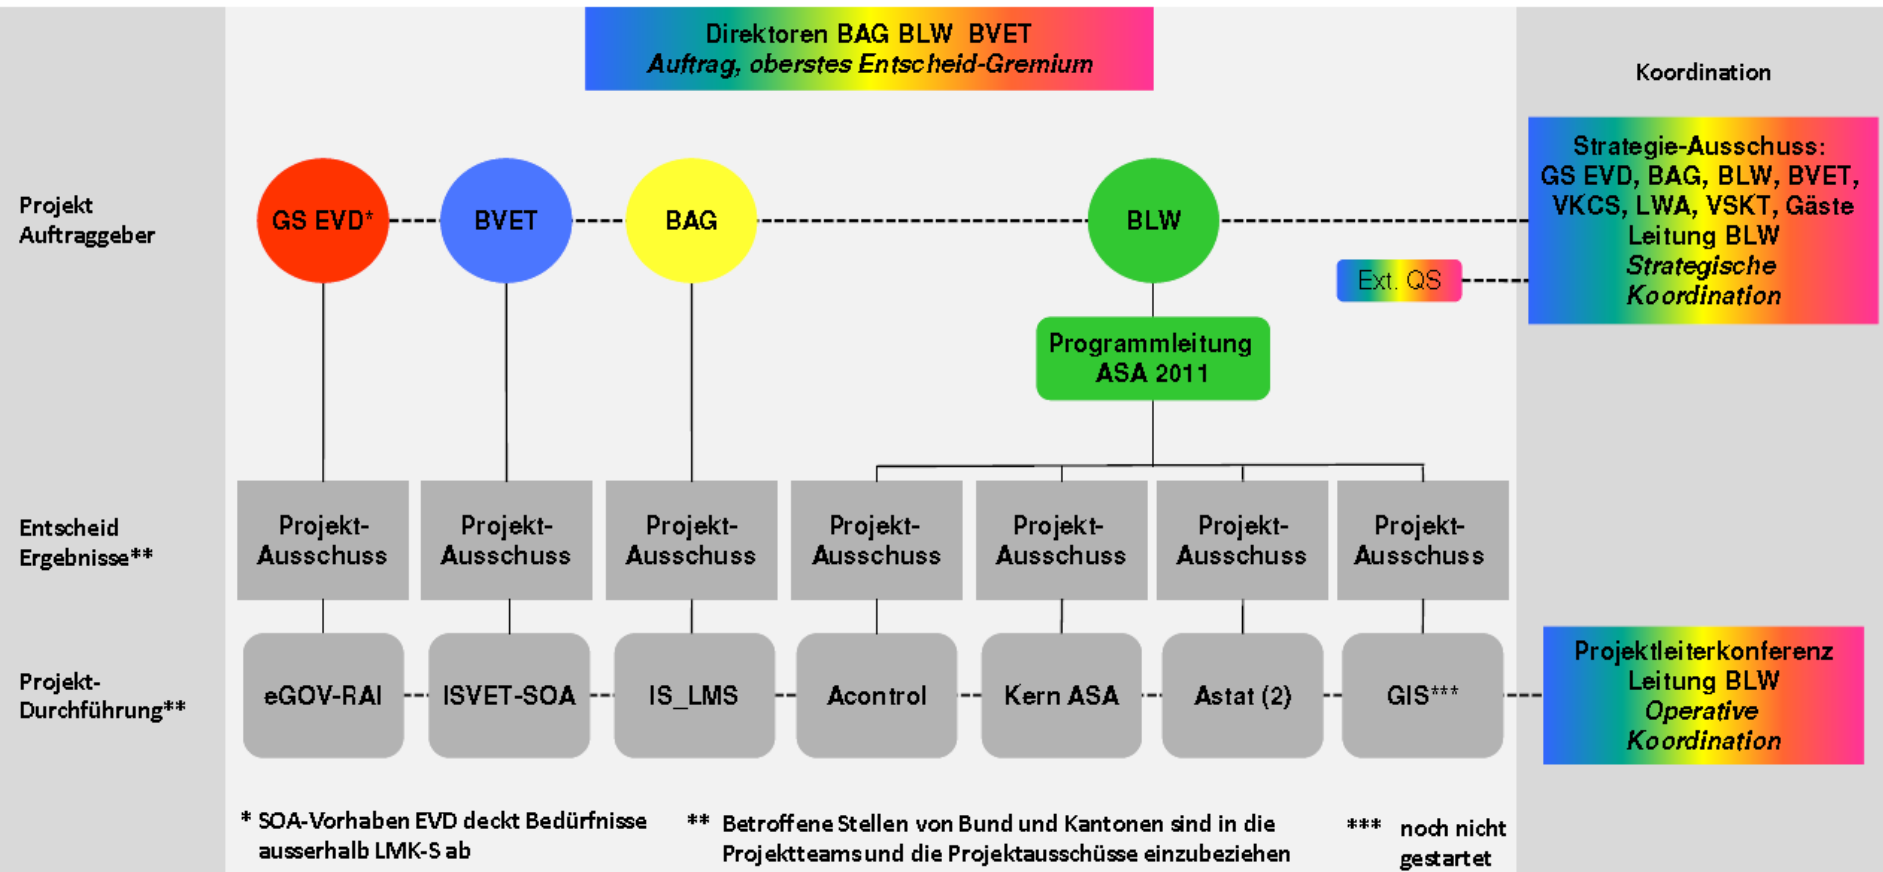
Direktoren BAG BLW BVET
*Auftrag, oberstes Entscheid-Gremium*

Koordination

Projekt Auftraggeber

GS EVD*

BVET

BAG

BLW

Strategie-Ausschuss:
GS EVD, BAG, BLW, BVET, VKCS, LWA, VSKT, Gäste
Leitung BLW
*Strategische Koordination*

Ext. QS

Programmleitung ASA 2011

Entscheid Ergebnisse**

Projekt-Ausschuss

Projekt-Ausschuss

Projekt-Ausschuss

Projekt-Ausschuss

Projekt-Ausschuss

Projekt-Ausschuss

Projekt-Ausschuss

Projekt-Durchführung**

eGOV-RAI

ISVET-SOA

IS_LMS

Acontrol

Kern ASA

Astat (2)

GIS***

Projektleiterkonferenz
Leitung BLW
*Operative Koordination*

* SOA-Vorhaben EVD deckt Bedürfnisse ausserhalb LMK-S ab

** Betroffene Stellen von Bund und Kantonen sind in die Projektteams und die Projektausschüsse einzubeziehen

*** noch nicht gestartet